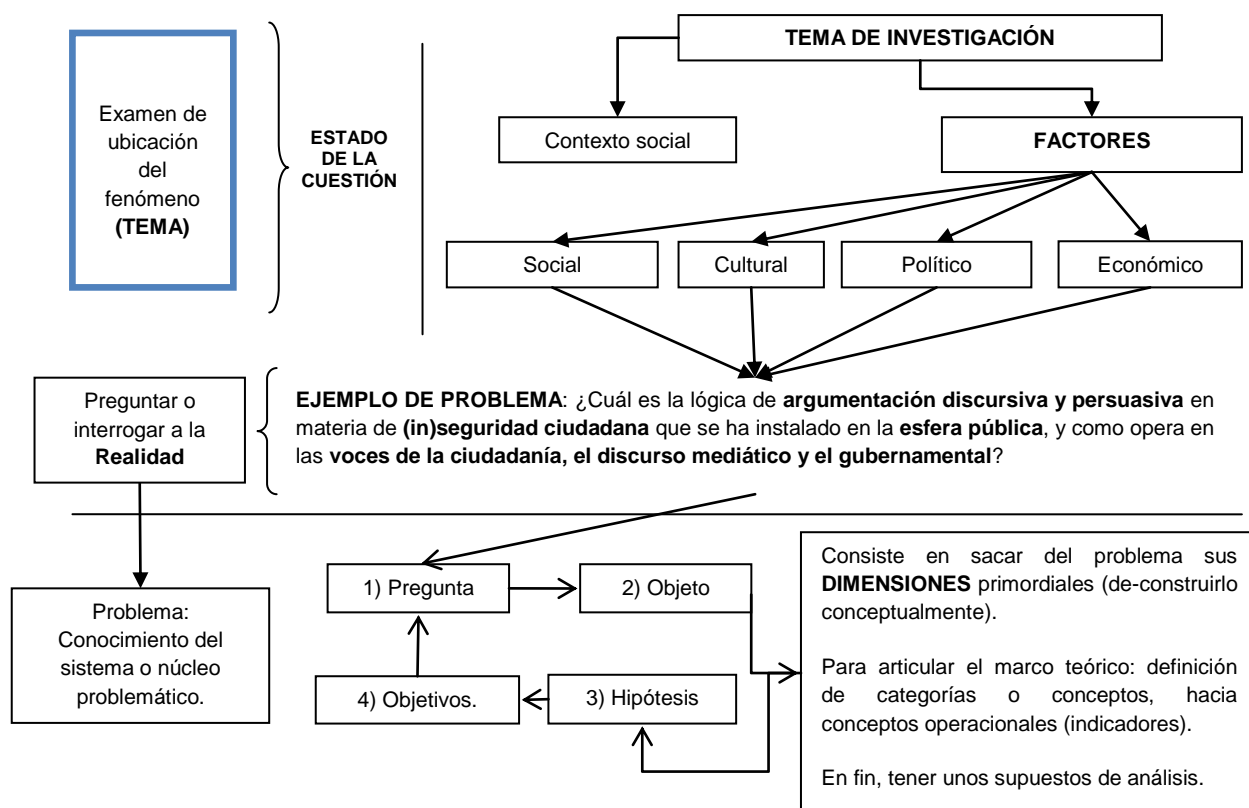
Examen de ubicación del fenómeno **(TEMA)**

**ESTADO DE LA CUESTIÓN**

**TEMA DE INVESTIGACIÓN**

Contexto social

**FACTORES**

Social

Cultural

Político

Económico

Preguntar o interrogar a la **Realidad**

**EJEMPLO DE PROBLEMA**: ¿Cuál es la lógica de **argumentación discursiva y persuasiva** en materia de **(in)seguridad ciudadana** que se ha instalado en la **esfera pública**, y como opera en las **voces de la ciudadanía, el discurso mediático y el gubernamental**?

Problema: Conocimiento del sistema o núcleo problemático.

1) Pregunta

2) Objeto

3) Hipótesis

4) Objetivos.

Consiste en sacar del problema sus **DIMENSIONES** primordiales (de-construirlo conceptualmente).

Para articular el marco teórico: definición de categorías o conceptos, hacia conceptos operacionales (indicadores).

En fin, tener unos supuestos de análisis.